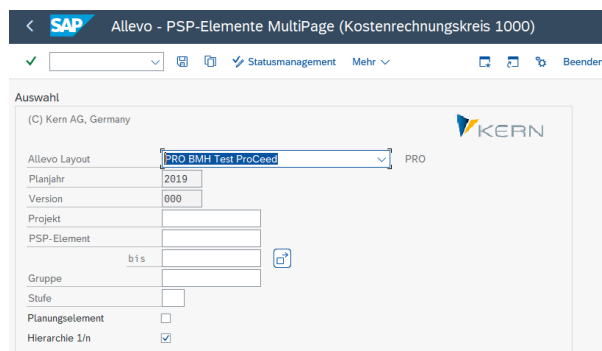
SAP Allevo - PSP-Elemente MultiPage (Kostenrechnungskreis 1000)

Statusmanagement Mehr Beender

Auswahl

(C) Kern AG, Germany

KERN

Allevo Layout PRO BMH Test ProCeed PRO
Planjahr 2019
Version 000
Projekt
PSP-Element
bis
Gruppe
Stufe
Planungselement
Hierarchie 1/n